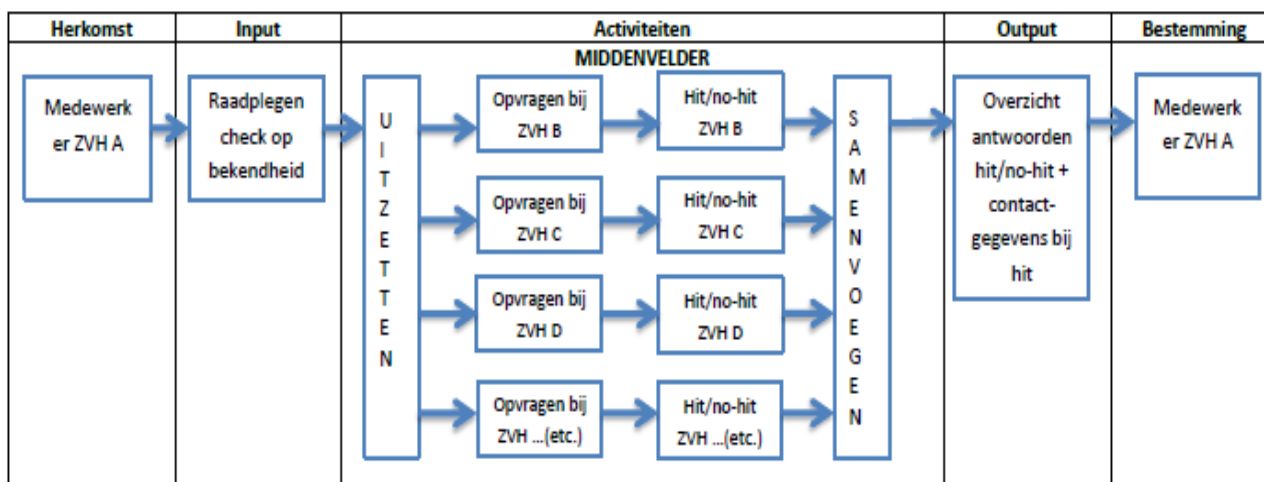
| Herkomst | Input | Activiteiten | Output | Bestemming |
|---|---|---|---|---|

MIDDENVELDER

Medewerker ZVH A

Raadplegen check op bekendheid

UITZETTEN

Opvragen bij ZVH B

Hit/no-hit ZVH B

Opvragen bij ZVH C

Hit/no-hit ZVH C

Opvragen bij ZVH D

Hit/no-hit ZVH D

Opvragen bij ZVH ...(etc.)

Hit/no-hit ZVH ...(etc.)

SAMENVOEGEN

Overzicht antwoorden hit/no-hit + contactgegevens bij hit

Medewerker ZVH A